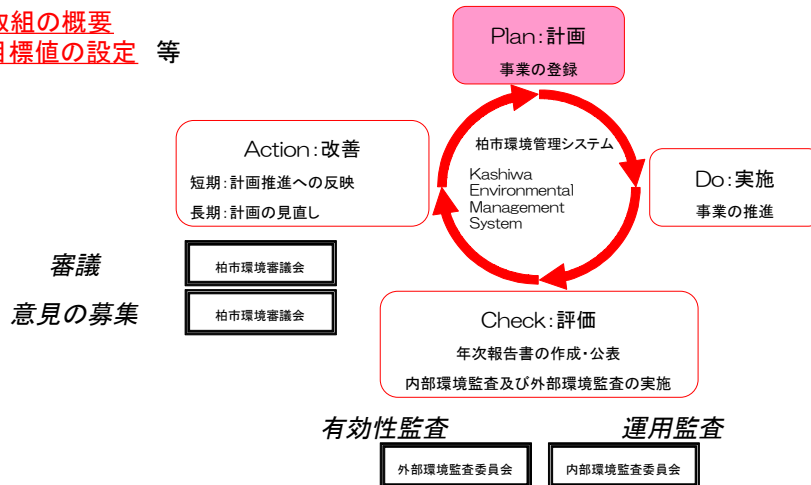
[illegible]組の概要
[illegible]目標値の設定 等

Plan:計画
事業の登録

Action:改善
短期:計画推進への反映
長期:計画の見直し

柏市環境管理システム
Kashiwa Environmental Management System

Do:実施
事業の推進

審議
柏市環境審議会

意見の募集
柏市環境審議会

Check:評価
年次報告書の作成・公表
内部環境監査及び外部環境監査の実施

有効性監査
外部環境監査委員会

運用監査
内部環境監査委員会